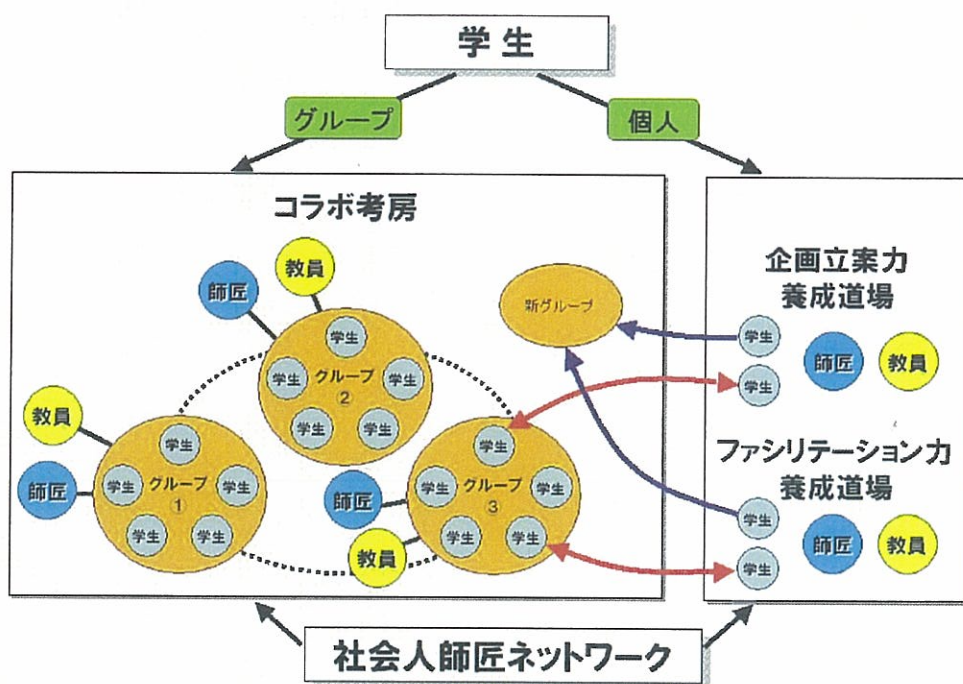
学生

グループ

個人

コラボ考房

教員

師匠

学生

学生
グループ
②
学生

学生

学生

新グループ

教員

師匠

学生

学生
グループ
①
学生

学生

学生

師匠

学生

学生
グループ
③
学生

学生

学生

教員

企画立案力
養成道場

学生

学生

師匠

教員

ファシリテーション力
養成道場

学生

学生

師匠

教員

社会人師匠ネットワーク